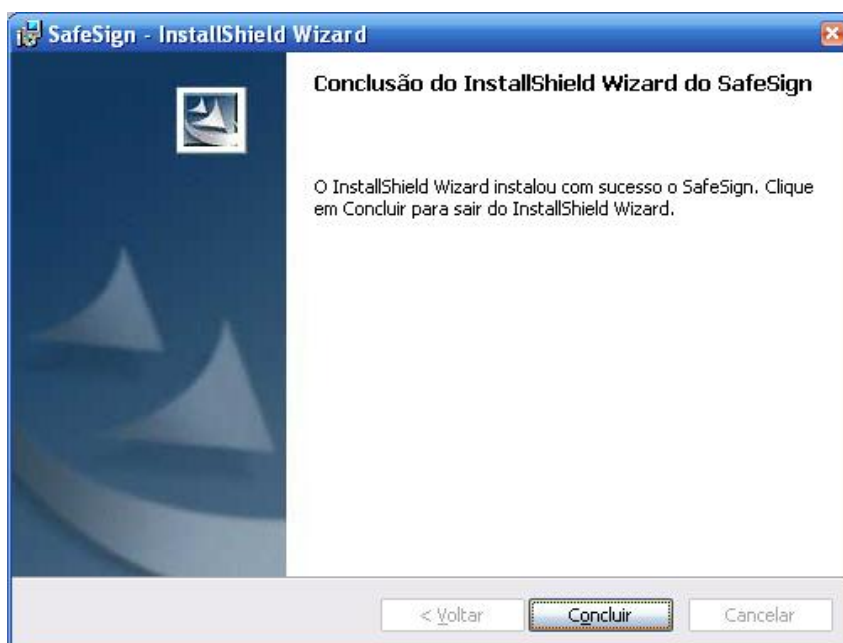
SafeSign - InstallShield Wizard

Conclusão do InstallShield Wizard do SafeSign

O InstallShield Wizard instalou com sucesso o SafeSign. Clique em Concluir para sair do InstallShield Wizard.

< Voltar

Concluir

Cancelar